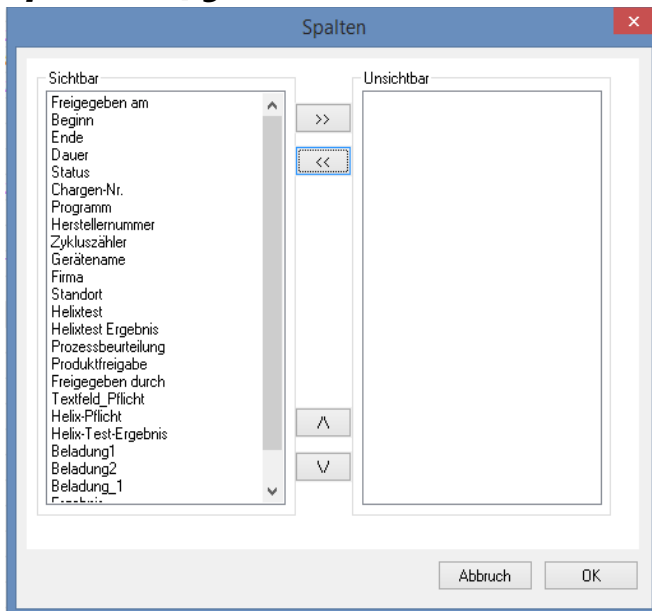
Spalten

Sichtbar

Freigegeben am
Beginn
Ende
Dauer
Status
Chargen-Nr.
Programm
Herstellernummer
Zykluszähler
Gerätename
Firma
Standort
Helixtest
Helixtest Ergebnis
Prozessbeurteilung
Produktfreigabe
Freigegeben durch
Textfeld_Pflicht
Helix-Pflicht
Helix-Test-Ergebnis
Beladung1
Beladung2
Beladung_1
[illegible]

>>
<<
/\
\/

Unsichtbar

Abbruch
OK